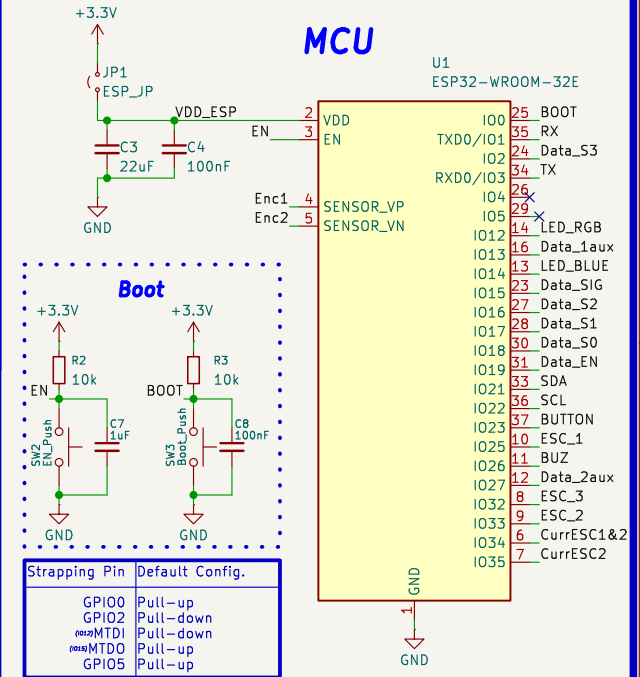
MCU

+3.3V
JP1
ESP_JP
VDD_ESP
C3
22uF
C4
100nF
GND
EN
Enc1
Enc2

U1
ESP32-WROOM-32E

| Pin | Name | Net |
|---|---|---|
| 2 | VDD | VDD_ESP |
| 3 | EN | EN |
| 4 | SENSOR_VP | Enc1 |
| 5 | SENSOR_VN | Enc2 |
| 25 | IO0 | BOOT |
| 35 | TXD0/IO1 | RX |
| 24 | IO2 | Data_S3 |
| 34 | RXD0/IO3 | TX |
| 26 | IO4 | |
| 29 | IO5 | |
| 14 | IO12 | LED_RGB |
| 16 | IO13 | Data_1aux |
| 13 | IO14 | LED_BLUE |
| 23 | IO15 | Data_SIG |
| 27 | IO16 | Data_S2 |
| 28 | IO17 | Data_S1 |
| 30 | IO18 | Data_S0 |
| 31 | IO19 | Data_EN |
| 33 | IO21 | SDA |
| 36 | IO22 | SCL |
| 37 | IO23 | BUTTON |
| 10 | IO25 | ESC_1 |
| 11 | IO26 | BUZ |
| 12 | IO27 | Data_2aux |
| 8 | IO32 | ESC_3 |
| 9 | IO33 | ESC_2 |
| 6 | IO34 | CurrESC1&2 |
| 7 | IO35 | CurrESC2 |
| 1 | GND | GND |

Boot

+3.3V
R2
10k
EN
SW2
EN_Push
C7
1uF
GND

+3.3V
R3
10k
BOOT
SW3
Boot_Push
C8
100nF
GND

| Strapping Pin | Default Config. |
|---|---|
| GPIO0 | Pull-up |
| GPIO2 | Pull-down |
| (IO12)MTDI | Pull-down |
| (IO15)MTDO | Pull-up |
| GPIO5 | Pull-up |